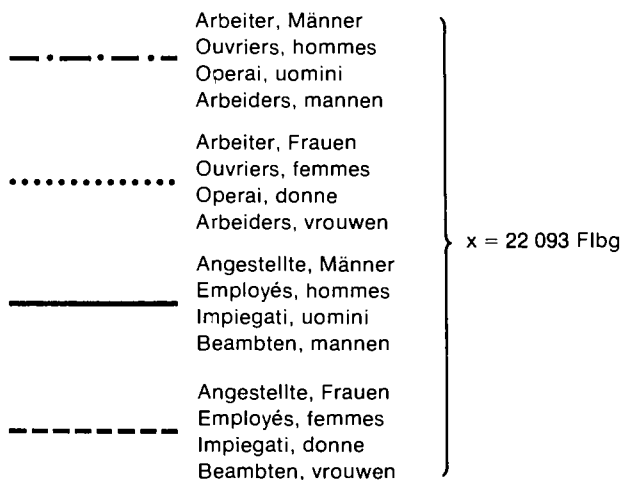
Arbeiter, Männer
Ouvriers, hommes
Operai, uomini
Arbeiders, mannen

Arbeiter, Frauen
Ouvriers, femmes
Operai, donne
Arbeiders, vrouwen

Angestellte, Männer
Employés, hommes
Impiegati, uomini
Beambten, mannen

Angestellte, Frauen
Employés, femmes
Impiegati, donne
Beambten, vrouwen

x = 22 093 Flbg